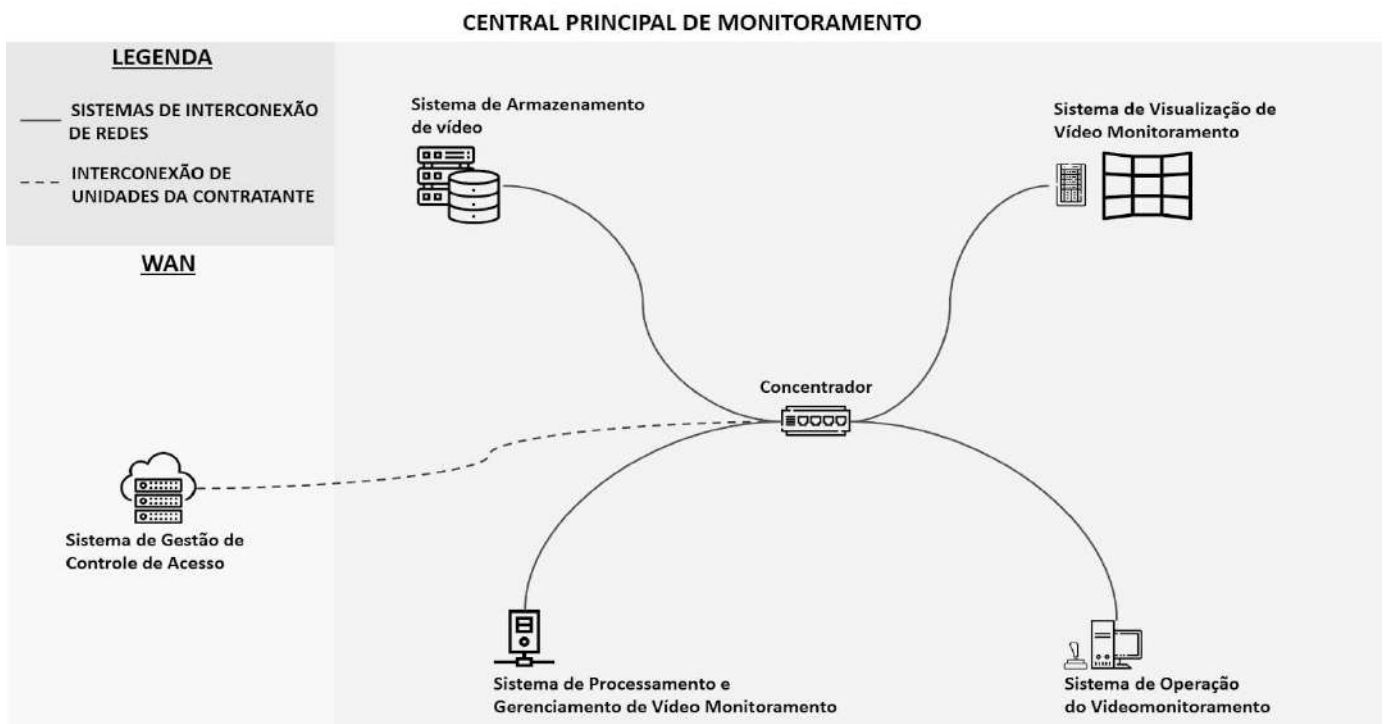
CENTRAL PRINCIPAL DE MONITORAMENTO

LEGENDA

SISTEMAS DE INTERCONEXÃO DE REDES

INTERCONEXÃO DE UNIDADES DA CONTRATANTE

WAN

Sistema de Armazenamento de vídeo

Sistema de Visualização de Vídeo Monitoramento

Concentrador

Sistema de Gestão de Controle de Acesso

Sistema de Processamento e Gerenciamento de Vídeo Monitoramento

Sistema de Operação do Videomonitoramento